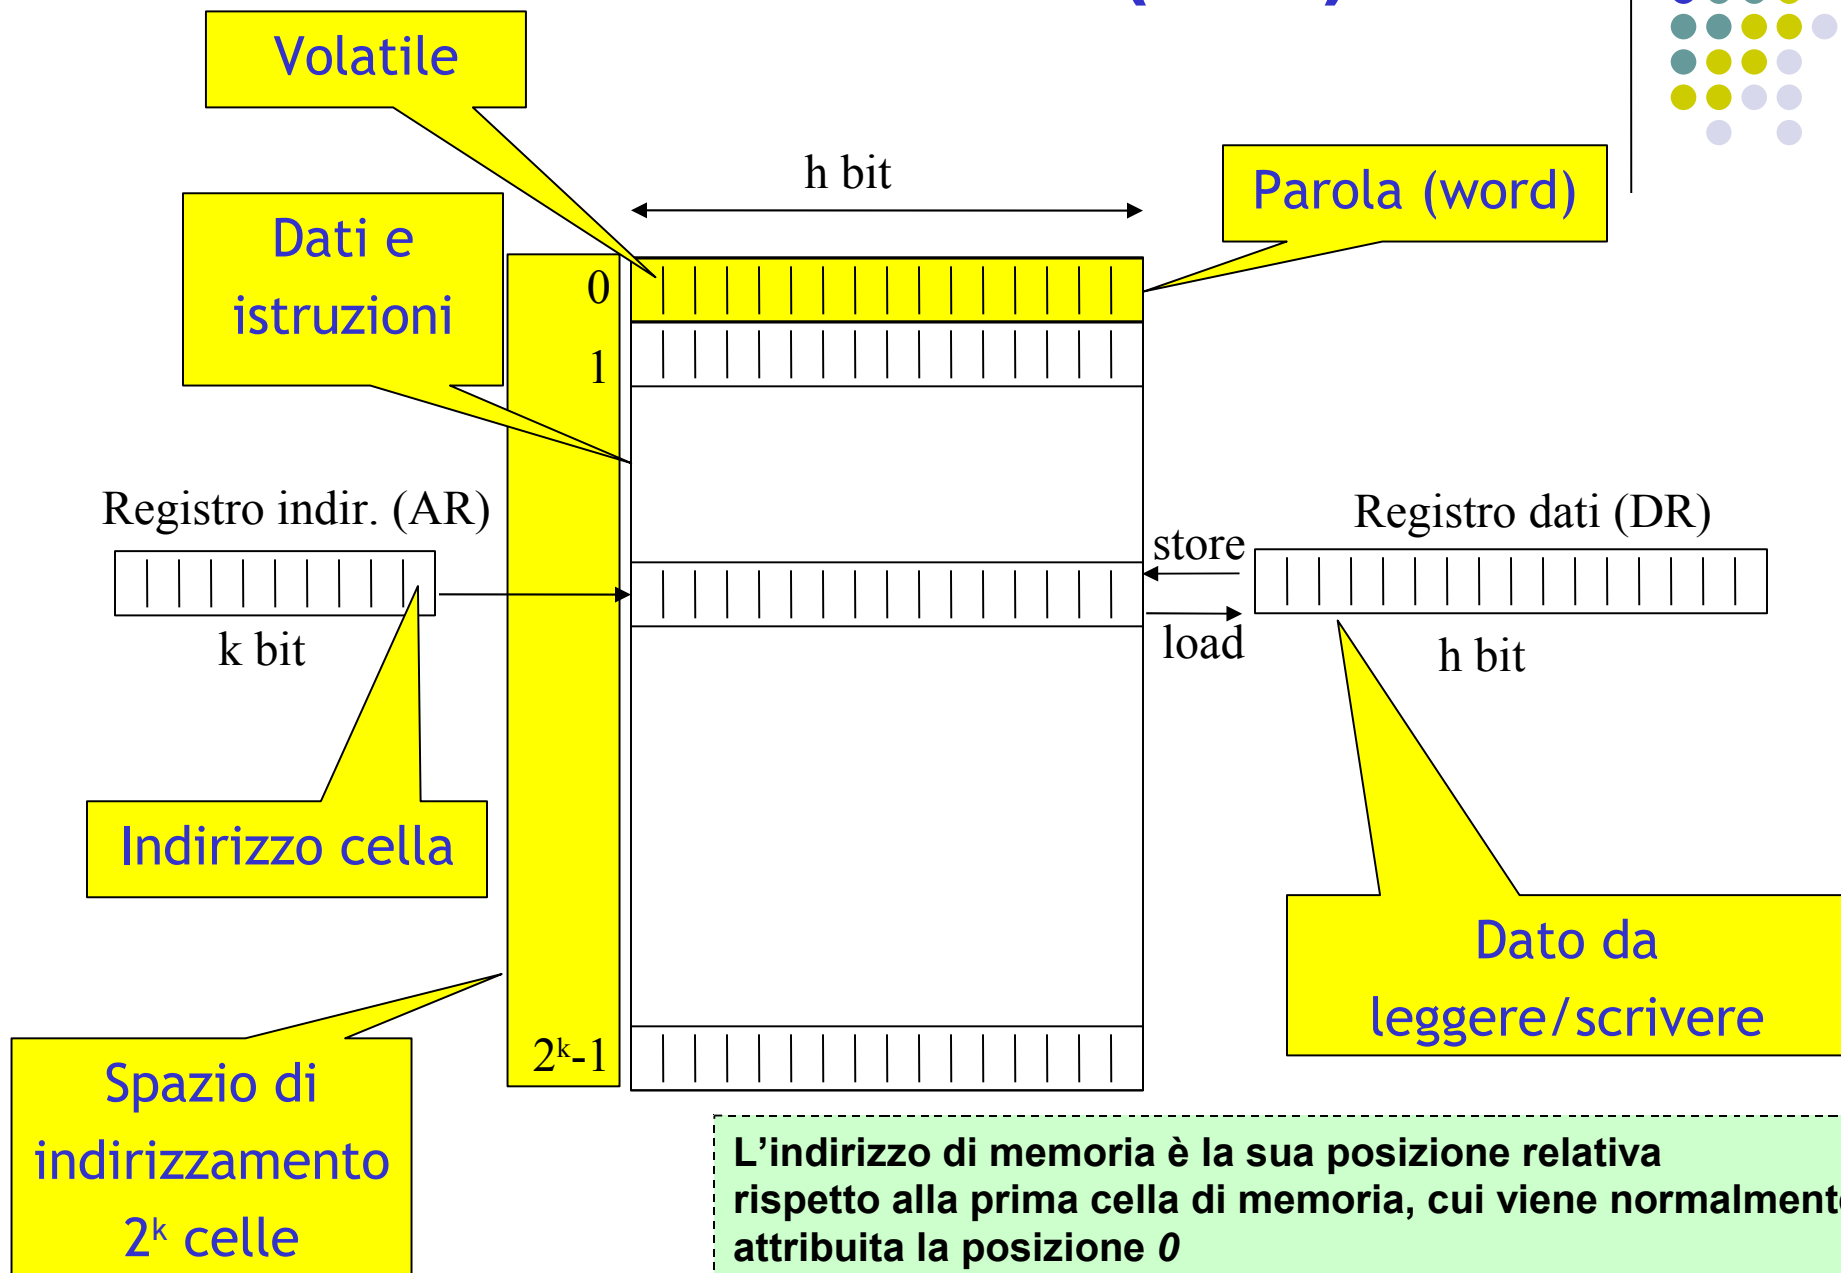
Volatile

h bit

Parola (word)

Dati e istruzioni

0

1

Registro indir. (AR)

k bit

store

load

Registro dati (DR)

h bit

Indirizzo cella

Dato da leggere/scrivere

$2^k$-1

Spazio di indirizzamento $2^k$ celle

L'indirizzo di memoria è la sua posizione relativa rispetto alla prima cella di memoria, cui viene normalment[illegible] attribuita la posizione *0*